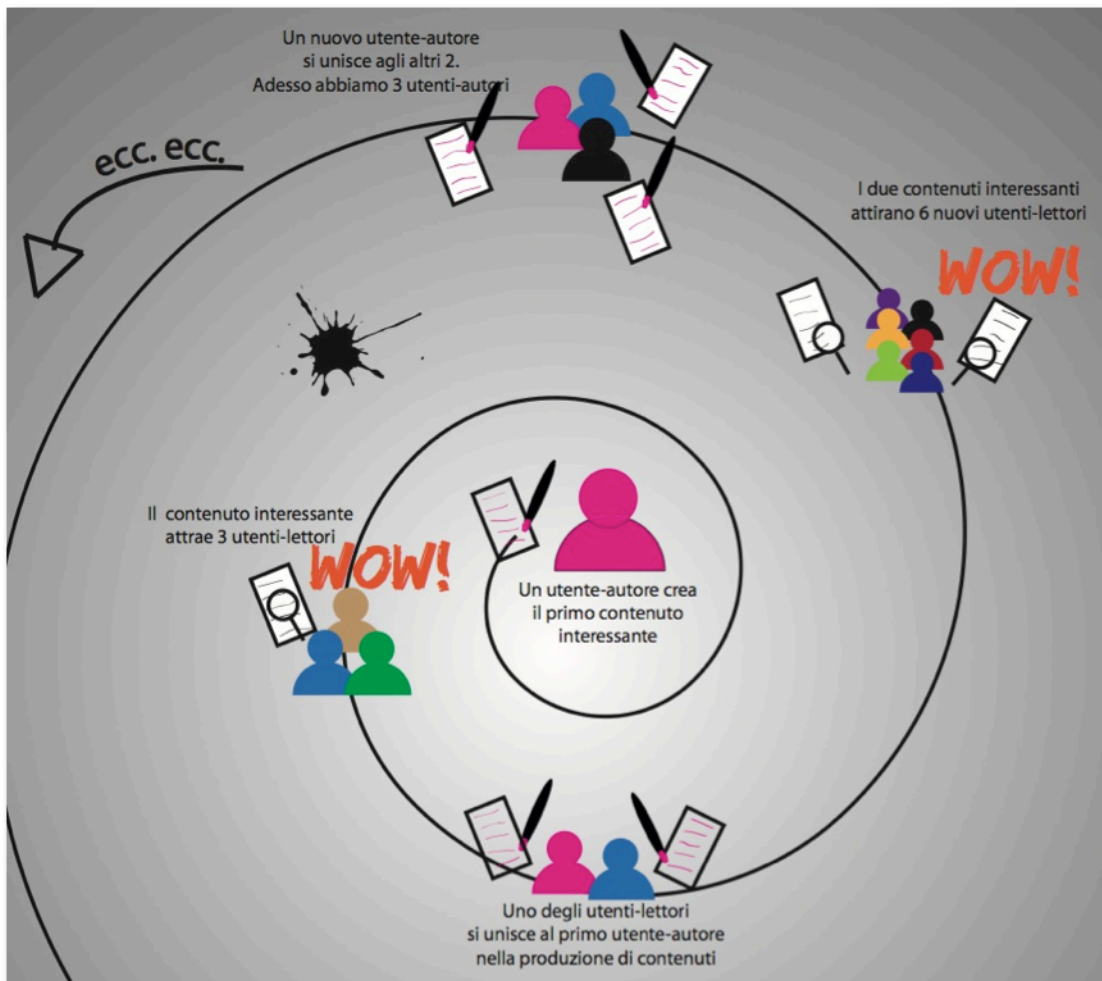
Un nuovo utente-autore si unisce agli altri 2. Adesso abbiamo 3 utenti-autori

ecc. ecc.

I due contenuti interessanti attirano 6 nuovi utenti-lettori

WOW!

Il contenuto interessante attrae 3 utenti-lettori

WOW!

Un utente-autore crea il primo contenuto interessante

Uno degli utenti-lettori si unisce al primo utente-autore nella produzione di contenuti